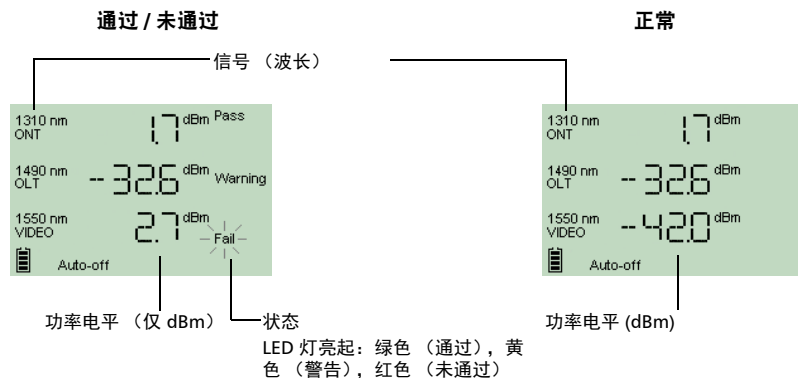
通过 / 未通过

正常

信号 （波长）

1310 nm
ONT
1.7 dBm Pass

1490 nm
OLT
-32.6 dBm Warning

1550 nm
VIDEO
2.7 dBm Fail

Auto-off

1310 nm
ONT
1.7 dBm

1490 nm
OLT
-32.6 dBm

1550 nm
VIDEO
-42.0 dBm

Auto-off

功率电平 （仅 dBm）

状态

LED 灯亮起：绿色 （通过），黄色 （警告），红色 （未通过）

功率电平 (dBm)